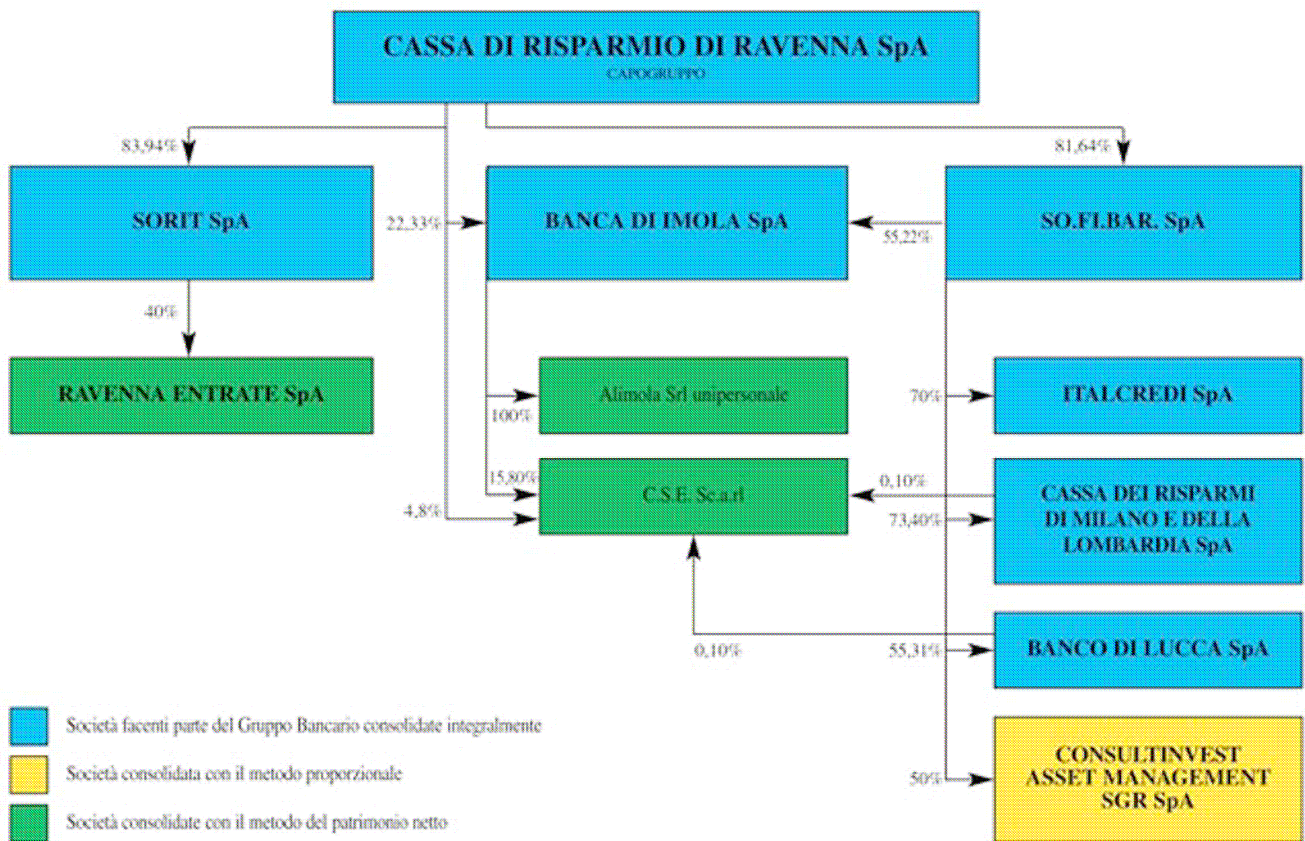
CASSA DI RISPARMIO DI RAVENNA SpA
CAPOGRUPPO

83,94%

81,64%

SORIT SpA

22,33%

BANCA DI IMOLA SpA

55,22%

SO.FI.BAR. SpA

40%

RAVENNA ENTRATE SpA

Alimola Srl unipersonale

100%

70%

ITALCREDI SpA

15,80%

C.S.E. Sc.a.rl

0,10%

CASSA DEI RISPARMI DI MILANO E DELLA LOMBARDIA SpA

4,8%

73,40%

0,10%

55,31%

BANCO DI LUCCA SpA

Società facenti parte del Gruppo Bancario consolidate integralmente

Società consolidata con il metodo proporzionale

Società consolidate con il metodo del patrimonio netto

50%

CONSULTINVEST ASSET MANAGEMENT SGR SpA